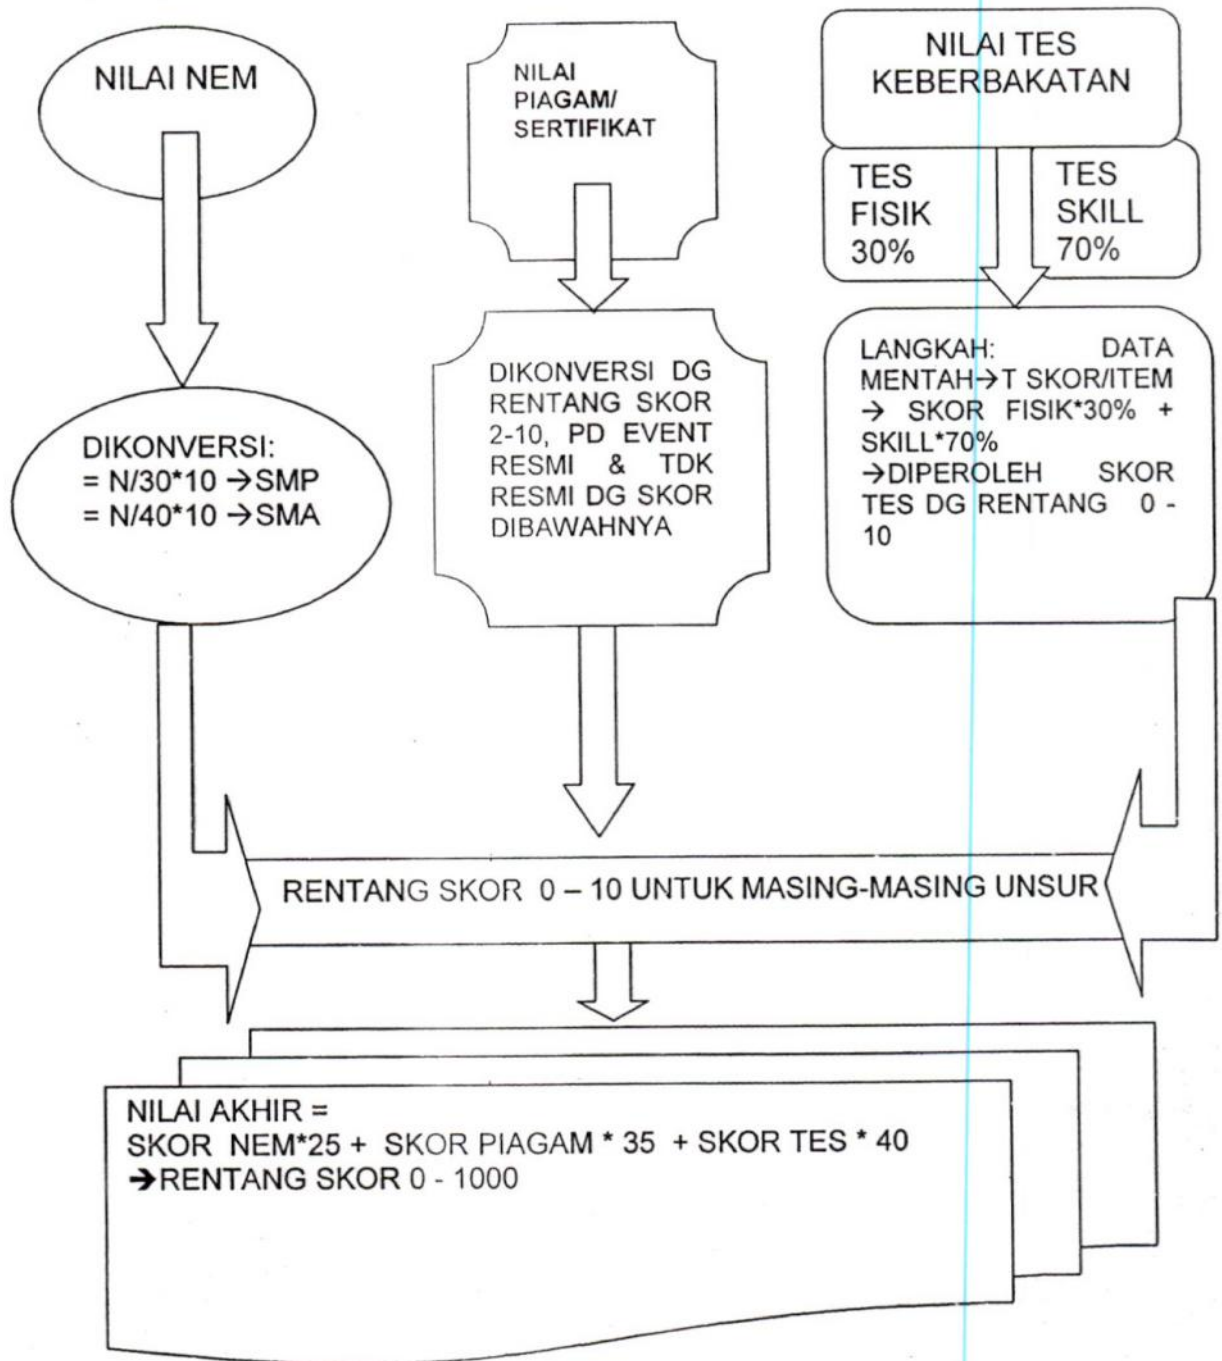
NILAI NEM

NILAI PIAGAM/ SERTIFIKAT

NILAI TES KEBERBAKATAN

TES FISIK 30%

TES SKILL 70%

DIKONVERSI:
= N/30*10 →SMP
= N/40*10 →SMA

DIKONVERSI DG RENTANG SKOR 2-10, PD EVENT RESMI & TDK RESMI DG SKOR DIBAWAHNYA

LANGKAH: DATA MENTAH→T SKOR/ITEM → SKOR FISIK*30% + SKILL*70% →DIPEROLEH SKOR TES DG RENTANG 0 - 10

RENTANG SKOR 0 – 10 UNTUK MASING-MASING UNSUR

NILAI AKHIR =
SKOR NEM*25 + SKOR PIAGAM * 35 + SKOR TES * 40
→RENTANG SKOR 0 - 1000